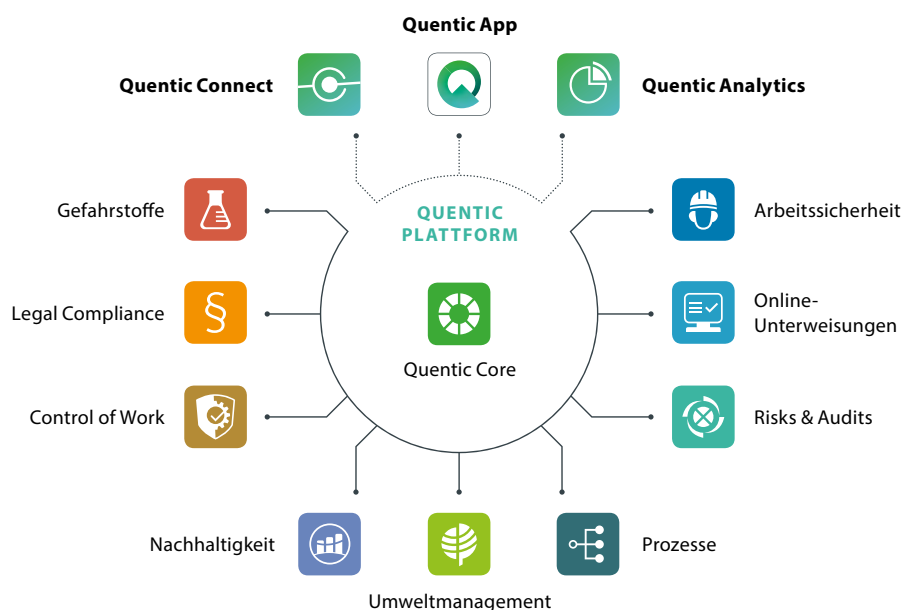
Quentic App

Quentic Connect

Quentic Analytics

QUENTIC PLATTFORM

Quentic Core

Gefahrstoffe

Legal Compliance

Control of Work

Arbeitssicherheit

Online-Unterweisungen

Risks & Audits

Nachhaltigkeit

Umweltmanagement

Prozesse

§